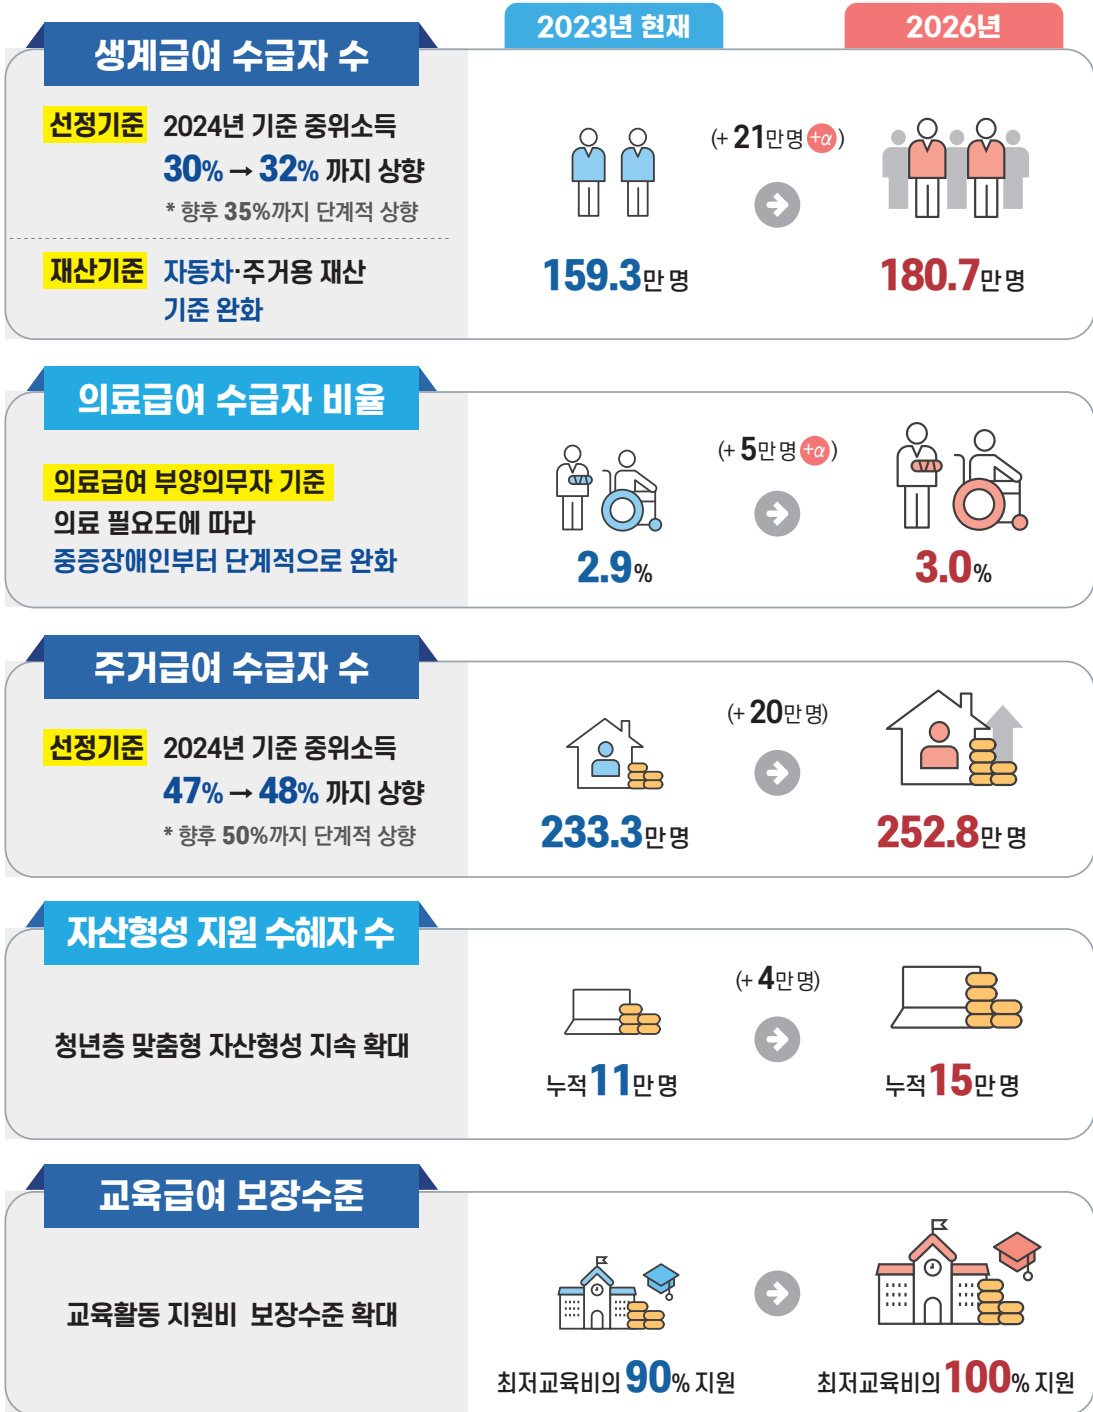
2023년 현재

2026년

생계급여 수급자 수

선정기준 2024년 기준 중위소득 30% → 32% 까지 상향

* 향후 35%까지 단계적 상향

재산기준 자동차·주거용 재산 기준 완화

159.3만 명

(+ 21만명 +α)

180.7만 명

의료급여 수급자 비율

의료급여 부양의무자 기준 의료 필요도에 따라 중증장애인부터 단계적으로 완화

2.9%

(+ 5만명 +α)

3.0%

주거급여 수급자 수

선정기준 2024년 기준 중위소득 47% → 48% 까지 상향

* 향후 50%까지 단계적 상향

233.3만 명

(+ 20만 명)

252.8만 명

자산형성 지원 수혜자 수

청년층 맞춤형 자산형성 지속 확대

누적 11만 명

(+ 4만 명)

누적 15만 명

교육급여 보장수준

교육활동 지원비 보장수준 확대

최저교육비의 90% 지원

최저교육비의 100% 지원